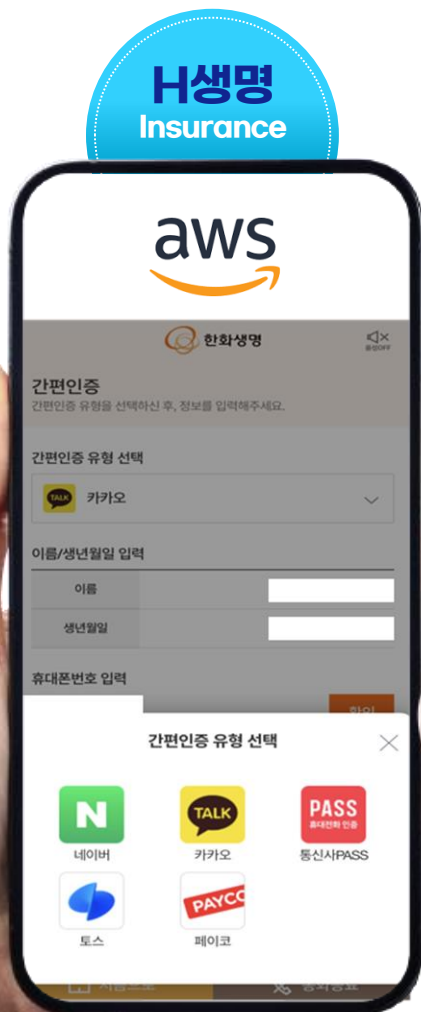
H생명
Insurance

aws

한화생명
음성OFF

간편인증
간편인증 유형을 선택하신 후, 정보를 입력해주세요.

간편인증 유형 선택
TALK 카카오

이름/생년월일 입력
| 이름 | |
|---|---|
| 생년월일 | |

휴대폰번호 입력
확인

간편인증 유형 선택
N
네이버
TALK
카카오
PASS 휴대전화 인증
통신사PASS
토스
PAYCO
페이코

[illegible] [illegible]